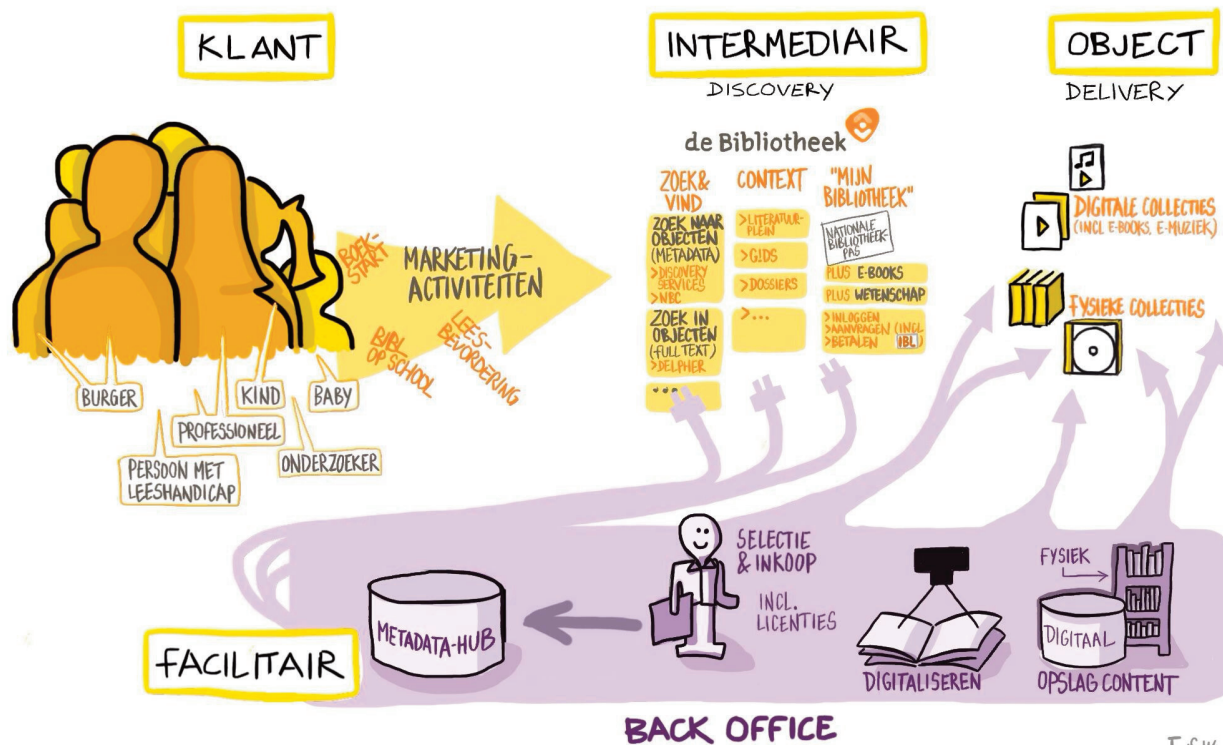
KLANT

INTERMEDIAIR
DISCOVERY

OBJECT
DELIVERY

BOEKSTART

MARKETING-ACTIVITEITEN

BIBL OP SCHOOL

LEESBEVORDERING

BURGER
PROFESSIONEEL
KIND
BABY
PERSOON MET LEESHANDICAP
ONDERZOEKER

de Bibliotheek

ZOEK & VIND
ZOEK NAAR OBJECTEN (METADATA)
>DISCOVERY SERVICES
>NBC
ZOEK IN OBJECTEN (FULL TEXT)
>DELPHER
...

CONTEXT
>LITERATUURPLEIN
>GIDS
>DOSSIERS
>...

"MIJN BIBLIOTHEEK"
NATIONALE BIBLIOTHEEKPAS
PLUS E-BOOKS
PLUS WETENSCHAP
>INLOGGEN
>AANVRAGEN (INCL IBL)
>BETALEN

DIGITALE COLLECTIES (INCL E-BOOKS, E-MUZIEK)

FYSIEKE COLLECTIES

SELECTIE & INKOOP
INCL. LICENTIES

METADATA-HUB

FACILITAIR

DIGITALISEREN

FYSIEK
DIGITAAL
OPSLAG CONTENT

BACK OFFICE